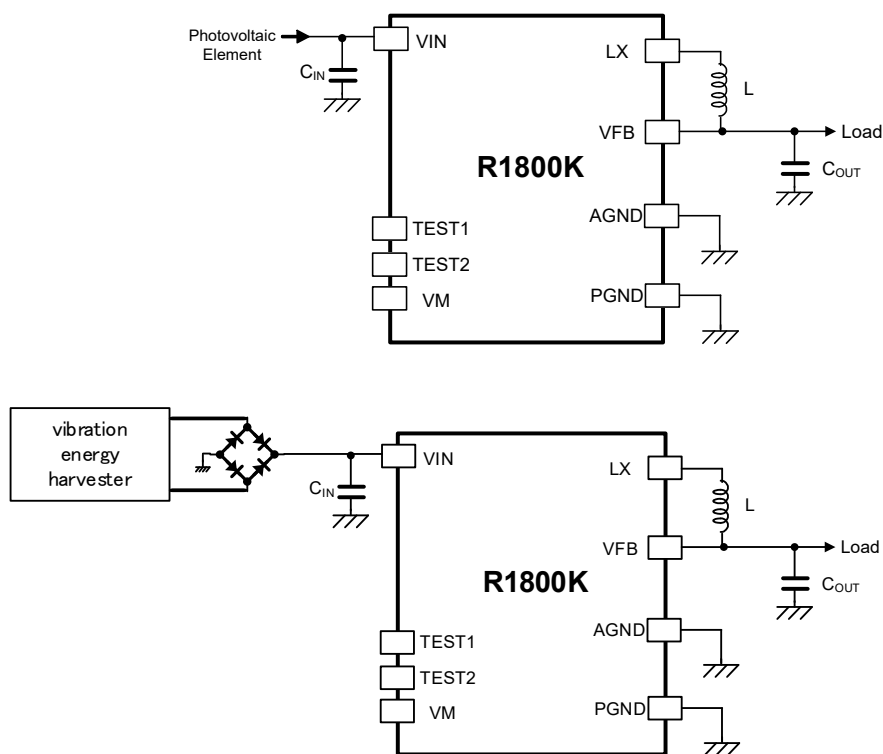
Photovoltaic Element

$C_{IN}$

VIN

LX

L

VFB

Load

$C_{OUT}$

R1800K

AGND

TEST1

TEST2

VM

PGND

vibration energy harvester

$C_{IN}$

VIN

LX

L

VFB

Load

$C_{OUT}$

R1800K

AGND

TEST1

TEST2

VM

PGND